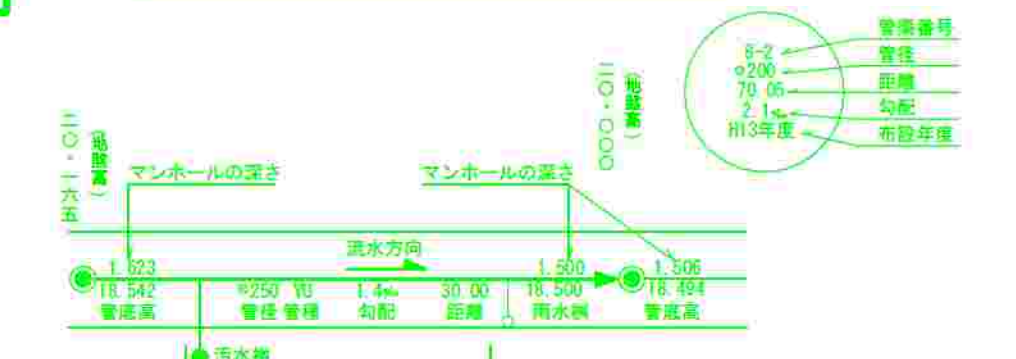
8-2
φ200
70.05
2.1‰
H13年度

管渠番号
管径
距離
勾配
布設年度

二〇・〇〇〇
（地盤高）

二〇・一六五
（地盤高）

マンホールの深さ

マンホールの深さ

流水方向

1.623
18.542
管底高

φ250 VU
管径 管種

1.4‰
勾配

30.00
距離

1.500
18.500
雨水桝

1.506
18.494
管底高

汚水桝